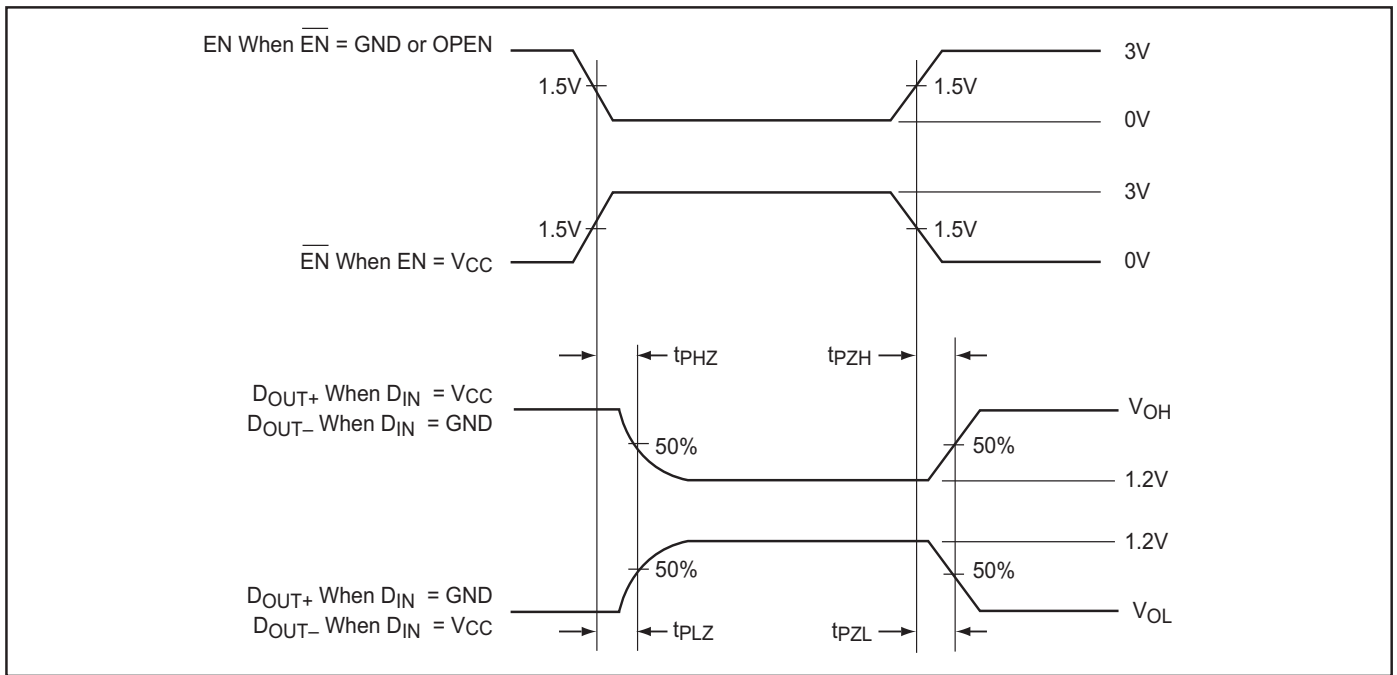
EN When $\overline{EN}$ = GND or OPEN

1.5V

1.5V

3V

0V

3V

1.5V

1.5V

$\overline{EN}$ When EN = $V_{CC}$

0V

$t_{PHZ}$

$t_{PZH}$

$D_{OUT+}$ When $D_{IN}$ = $V_{CC}$
$D_{OUT-}$ When $D_{IN}$ = GND

$V_{OH}$

50%

50%

1.2V

1.2V

50%

50%

$D_{OUT+}$ When $D_{IN}$ = GND
$D_{OUT-}$ When $D_{IN}$ = $V_{CC}$

$V_{OL}$

$t_{PLZ}$

$t_{PZL}$